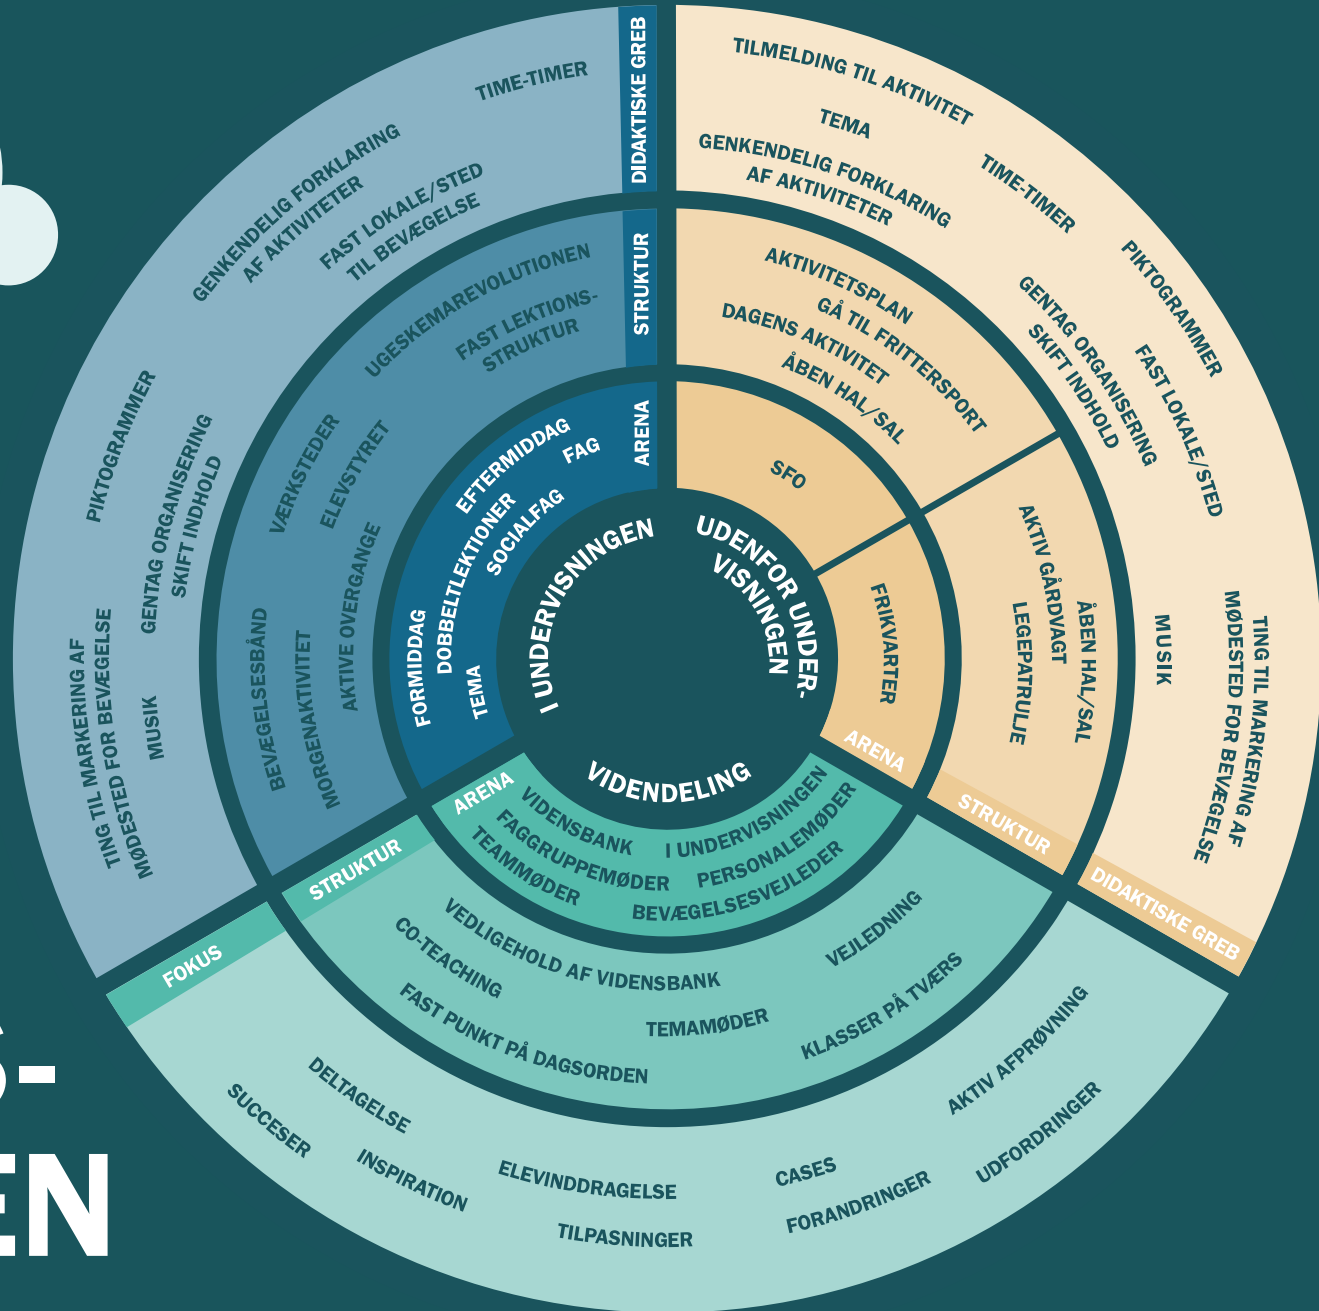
I UNDERVISNINGEN

ARENA
EFTERMIDDAG
FAG
DOBBELTLEKTIONER
SOCIALFAG
FORMIDDAG
TEMA

STRUKTUR
UGESKEMAREVOLUTIONEN
FAST LEKTIONSSTRUKTUR
VÆRKSTEDER
ELEVSTYRET
AKTIVE OVERGANGE
BEVÆGELSESBÅND
MORGENAKTIVITET

DIDAKTISKE GREB
TIME-TIMER
GENKENDELIG FORKLARING AF AKTIVITETER
FAST LOKALE/STED TIL BEVÆGELSE
PIKTOGRAMMER
GENTAG ORGANISERING SKIFT INDHOLD
TING TIL MARKERING AF MØDESTED FOR BEVÆGELSE
MUSIK

UDENFOR UNDERVISNINGEN

SFO
AKTIVITETSPLAN
GÅ TIL FRITTERSPORT
DAGENS AKTIVITET
ÅBEN HAL/SAL

FRIKVARTER
ARENA
AKTIV GÅRDVAGT
LEGEPATRULJE
ÅBEN HAL/SAL
STRUKTUR

TILMELDING TIL AKTIVITET
TEMA
GENKENDELIG FORKLARING AF AKTIVITETER
TIME-TIMER
PIKTOGRAMMER
GENTAG ORGANISERING SKIFT INDHOLD
FAST LOKALE/STED
MUSIK
TING TIL MARKERING AF MØDESTED FOR BEVÆGELSE
DIDAKTISKE GREB

VIDENDELING

ARENA
VIDENSBANK
FAGGRUPPEMØDER
TEAMMØDER
I UNDERVISNINGEN
PERSONALEMØDER
BEVÆGELSESVEJLEDER

STRUKTUR
VEDLIGEHOLD AF VIDENSBANK
CO-TEACHING
FAST PUNKT PÅ DAGSORDEN
TEMAMØDER
VEJLEDNING
KLASSER PÅ TVÆRS

FOKUS
DELTAGELSE
SUCCESER
INSPIRATION
ELEVINDDRAGELSE
TILPASNINGER
CASES
FORANDRINGER
AKTIV AFPRØVNING
UDFORDRINGER

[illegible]-
EN